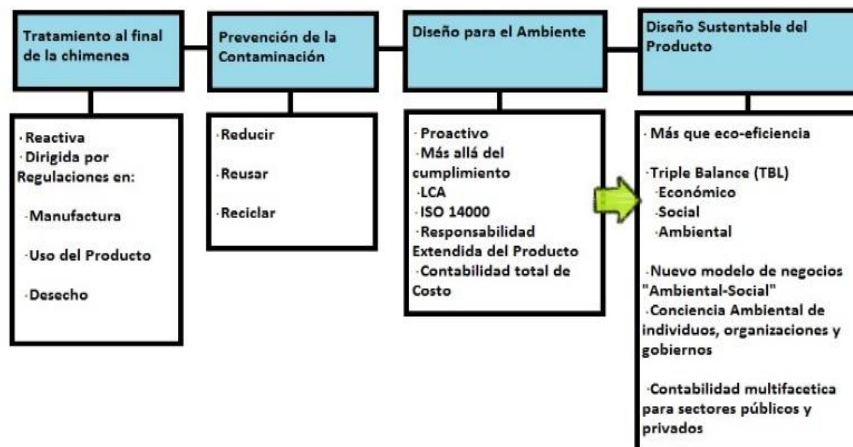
Tratamiento al final de la chimenea

·Reactiva
·Dirigida por Regulaciones en:

·Manufactura

·Uso del Producto

·Desecho

Prevención de la Contaminación

·Reducir

·Reusar

·Reciclar

Diseño para el Ambiente

·Proactivo
·Más allá del cumplimiento
·LCA
·ISO 14000
·Responsabilidad Extendida del Producto
·Contabilidad total de Costo

Diseño Sustentable del Producto

·Más que eco-eficiencia

·Triple Balance (TBL)
·Económico
·Social
·Ambiental

·Nuevo modelo de negocios "Ambiental-Social"
·Conciencia Ambiental de individuos, organizaciones y gobiernos

·Contabilidad multifacetica para sectores públicos y privados